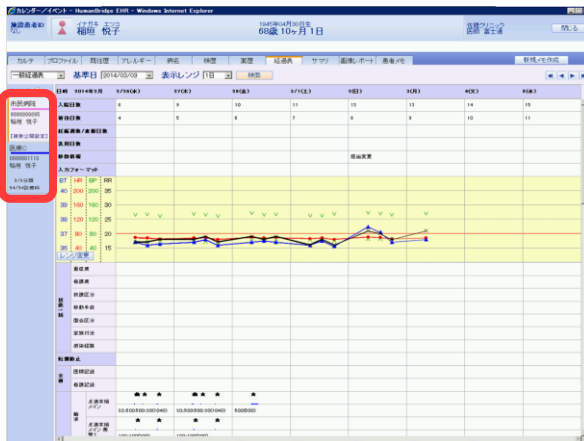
カレンダー／イベント - HumanBridge EHR - Windows Internet Explorer

施設患者ID なし

イナガキ エツコ
稲垣 悦子

1945年04月30日生
68歳 10ヶ月 1日

佐藤クリニック
医師 富士通

閉じる

カルテ | プロファイル | 問診票 | アレルギー | 病名 | 検歴 | 薬歴 | 経過表 | サマリ | 画像レポート | 患者メモ

新規メモ作成

一般経過表 | 基準日 2014/03/09 | 表示レンジ 1日 | 検索

市民病院
0000000095
稲垣 悦子
【経過公開設定】

医療C
0000001113
稲垣 悦子

5件
5/7件

| 日付 2014年3月 | 5/19(水) | 5/27(木) | 3/6(金) | 3/1(土) | 3日() | 3月() | 4日() | 5日() |
|---|---|---|---|---|---|---|---|---|
| 入院日数 | 8 | 9 | 10 | 11 | 12 | 13 | 14 | 15 |
| 術後日数 | 4 | 5 | 6 | 7 | 8 | 9 | 10 | 11 |
| 経過週数/妊娠日数 | | | | | | | | |
| 化学日数 | | | | | | | | |
| 移動情報 | | | | | 担当変更 | | | |

入力フォーマット

| BT | HR | SBP | RR |
|---|---|---|---|
| 41 | 200 | 200 | 35 |
| 40 | 180 | 180 | 30 |
| 39 | 160 | 160 | 25 |
| 38 | 120 | 120 | 20 |
| 37 | 80 | 80 | 15 |
| 36 | 40 | 40 | 10 |

レンジ変更

看護記録
意識
看護
清潔区分
移動手段
排泄区分
食事
活動制限

転倒防止
記録
診療記録
看護記録

点滴注射
点滴注射
10:00 08:00 10:00 10:00 08:00 10:00 08:00